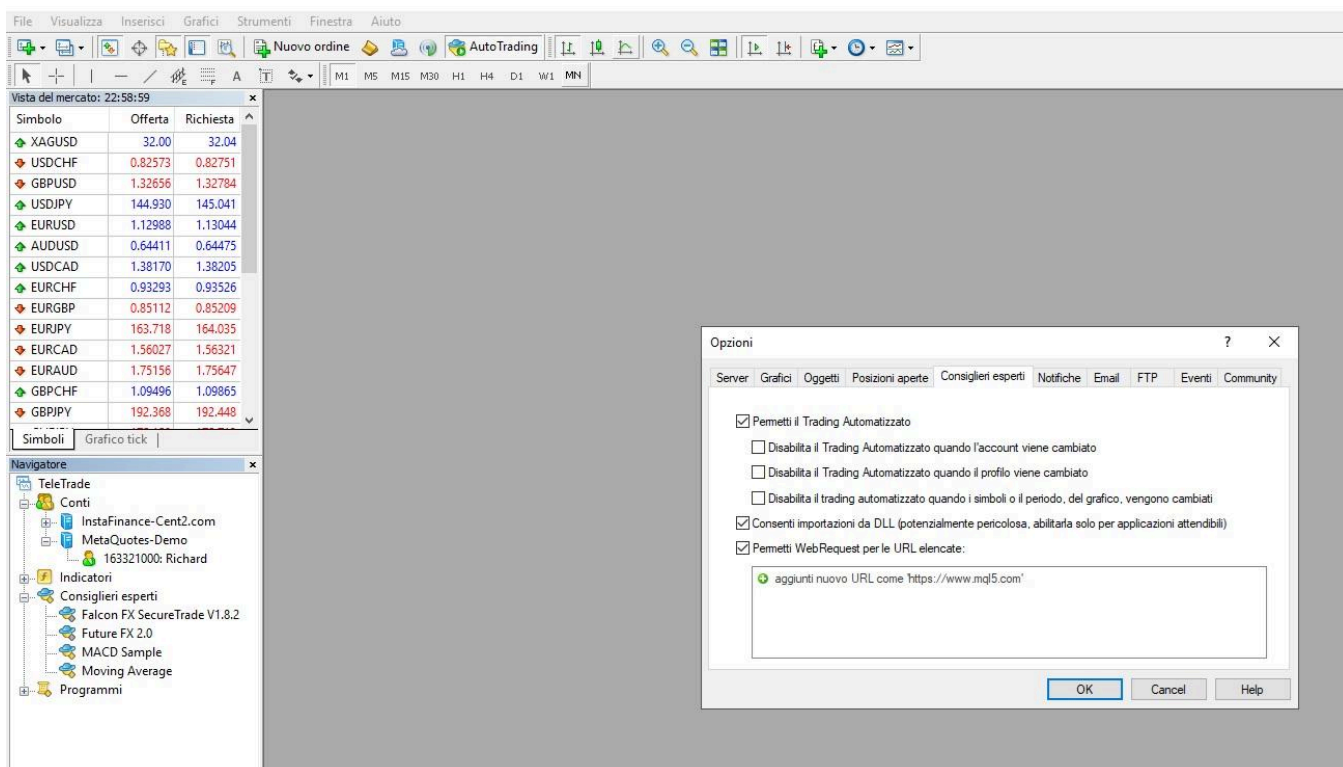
File Visualizza Inserisci Grafici Strumenti Finestra Aiuto

Nuovo ordine AutoTrading

M1 M5 M15 M30 H1 H4 D1 W1 MN

Vista del mercato: 22:58:59

| Simbolo | Offerta | Richiesta |
|---|---|---|
| XAGUSD | 32.00 | 32.04 |
| USDCHF | 0.82573 | 0.82751 |
| GBPUSD | 1.32656 | 1.32784 |
| USDJPY | 144.930 | 145.041 |
| EURUSD | 1.12988 | 1.13044 |
| AUDUSD | 0.64411 | 0.64475 |
| USDCAD | 1.38170 | 1.38205 |
| EURCHF | 0.93293 | 0.93526 |
| EURGBP | 0.85112 | 0.85209 |
| EURJPY | 163.718 | 164.035 |
| EURCAD | 1.56027 | 1.56321 |
| EURAUD | 1.75156 | 1.75647 |
| GBPCHF | 1.09496 | 1.09865 |
| GBPJPY | 192.368 | 192.448 |

Simboli Grafico tick

Navigatore
TeleTrade
Conti
InstaFinance-Cent2.com
MetaQuotes-Demo
163321000: Richard
Indicatori
Consiglieri esperti
Falcon FX SecureTrade V1.8.2
Future FX 2.0
MACD Sample
Moving Average
Programmi

Opzioni ? ×

Server Grafici Oggetti Posizioni aperte Consiglieri esperti Notifiche Email FTP Eventi Community

Permetti il Trading Automatizzato
Disabilita il Trading Automatizzato quando l'account viene cambiato
Disabilita il Trading Automatizzato quando il profilo viene cambiato
Disabilita il trading automatizzato quando i simboli o il periodo, del grafico, vengono cambiati
Consenti importazioni da DLL (potenzialmente pericolosa, abilitarla solo per applicazioni attendibili)
Permetti WebRequest per le URL elencate:
aggiunti nuovo URL come 'https://www.mql5.com'

OK Cancel Help